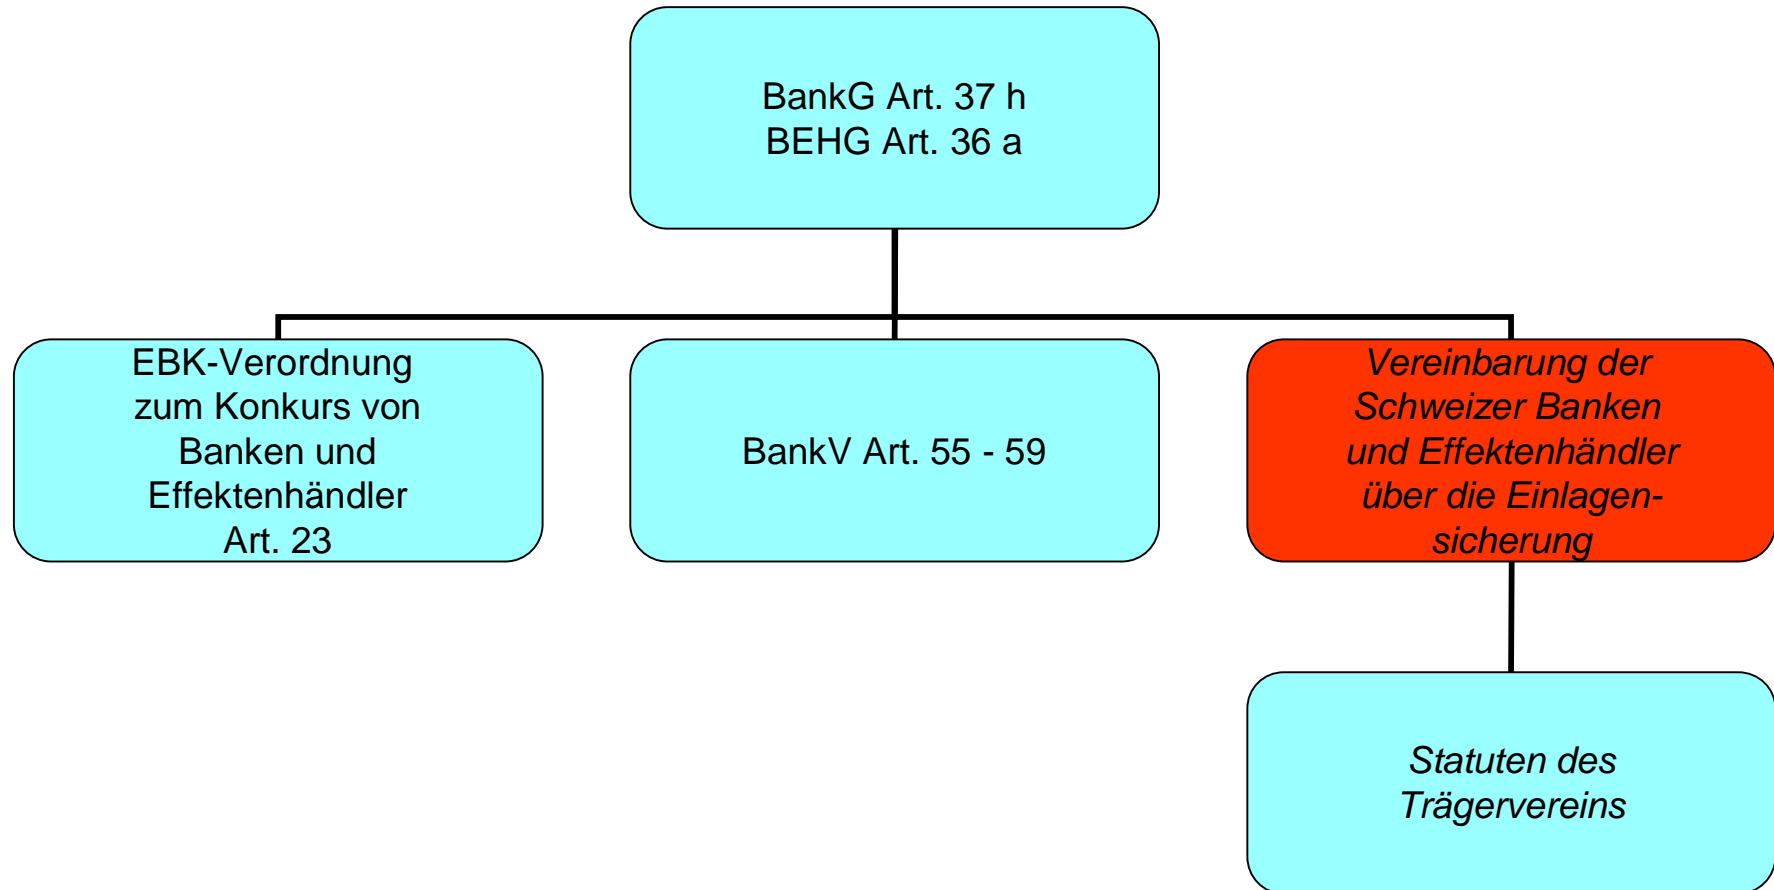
BankG Art. 37 h
BEHG Art. 36 a

EBK-Verordnung zum Konkurs von Banken und Effektenhändler Art. 23

BankV Art. 55 - 59

Vereinbarung der Schweizer Banken und Effektenhändler über die Einlagensicherung

Statuten des Trägervereins